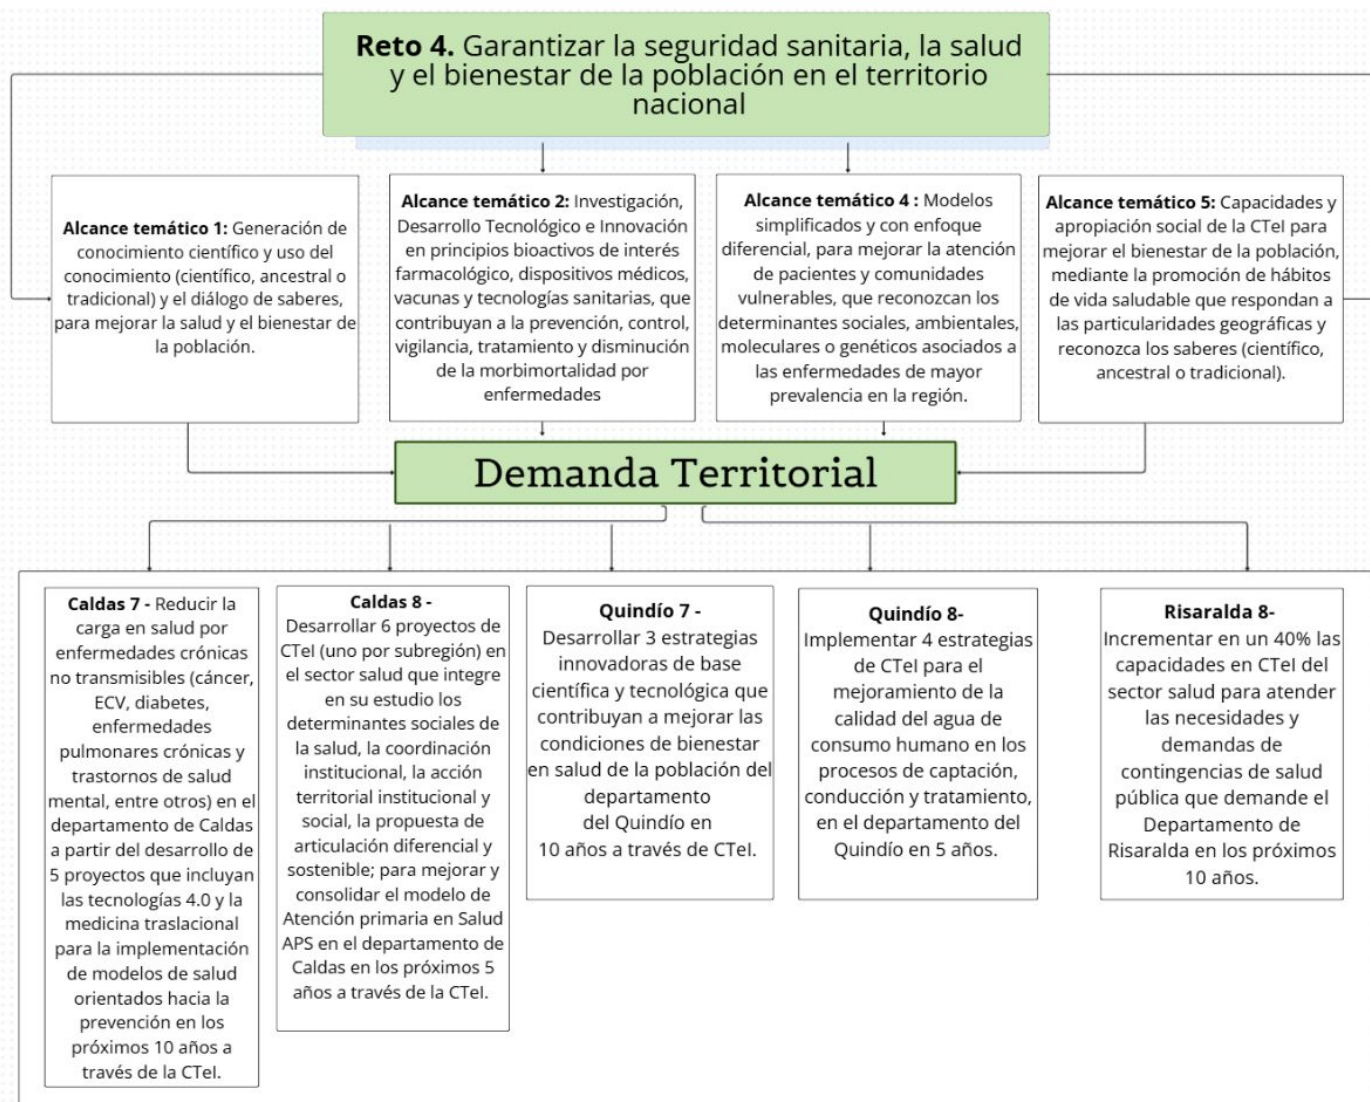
**Reto 4.** Garantizar la seguridad sanitaria, la salud y el bienestar de la población en el territorio nacional

**Alcance temático 1:** Generación de conocimiento científico y uso del conocimiento (científico, ancestral o tradicional) y el diálogo de saberes, para mejorar la salud y el bienestar de la población.

**Alcance temático 2:** Investigación, Desarrollo Tecnológico e Innovación en principios bioactivos de interés farmacológico, dispositivos médicos, vacunas y tecnologías sanitarias, que contribuyan a la prevención, control, vigilancia, tratamiento y disminución de la morbimortalidad por enfermedades

**Alcance temático 4 :** Modelos simplificados y con enfoque diferencial, para mejorar la atención de pacientes y comunidades vulnerables, que reconozcan los determinantes sociales, ambientales, moleculares o genéticos asociados a las enfermedades de mayor prevalencia en la región.

**Alcance temático 5:** Capacidades y apropiación social de la CTeI para mejorar el bienestar de la población, mediante la promoción de hábitos de vida saludable que respondan a las particularidades geográficas y reconozca los saberes (científico, ancestral o tradicional).

Demanda Territorial

**Caldas 7 -** Reducir la carga en salud por enfermedades crónicas no transmisibles (cáncer, ECV, diabetes, enfermedades pulmonares crónicas y trastornos de salud mental, entre otros) en el departamento de Caldas a partir del desarrollo de 5 proyectos que incluyan las tecnologías 4.0 y la medicina traslacional para la implementación de modelos de salud orientados hacia la prevención en los próximos 10 años a través de la CTeI.

**Caldas 8 -**
Desarrollar 6 proyectos de CTeI (uno por subregión) en el sector salud que integre en su estudio los determinantes sociales de la salud, la coordinación institucional, la acción territorial institucional y social, la propuesta de articulación diferencial y sostenible; para mejorar y consolidar el modelo de Atención primaria en Salud APS en el departamento de Caldas en los próximos 5 años a través de la CTeI.

**Quindío 7 -**
Desarrollar 3 estrategias innovadoras de base científica y tecnológica que contribuyan a mejorar las condiciones de bienestar en salud de la población del departamento del Quindío en 10 años a través de CTeI.

**Quindío 8-**
Implementar 4 estrategias de CTeI para el mejoramiento de la calidad del agua de consumo humano en los procesos de captación, conducción y tratamiento, en el departamento del Quindío en 5 años.

**Risaralda 8-**
Incrementar en un 40% las capacidades en CTeI del sector salud para atender las necesidades y demandas de contingencias de salud pública que demande el Departamento de Risaralda en los próximos 10 años.